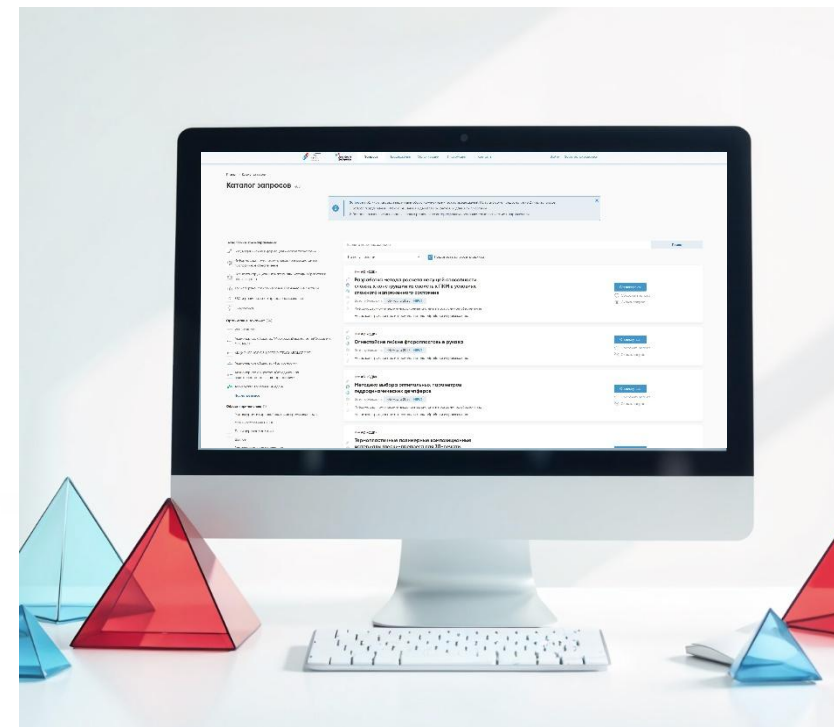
Каталог запросов

Разработка метода расчета нагрузок в плавильной печи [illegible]

Ответственное литье флорэлементов в руках

Методика выбора оптимальных параметров гидравлических цилиндров

Термопластичные полимерные композиционные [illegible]